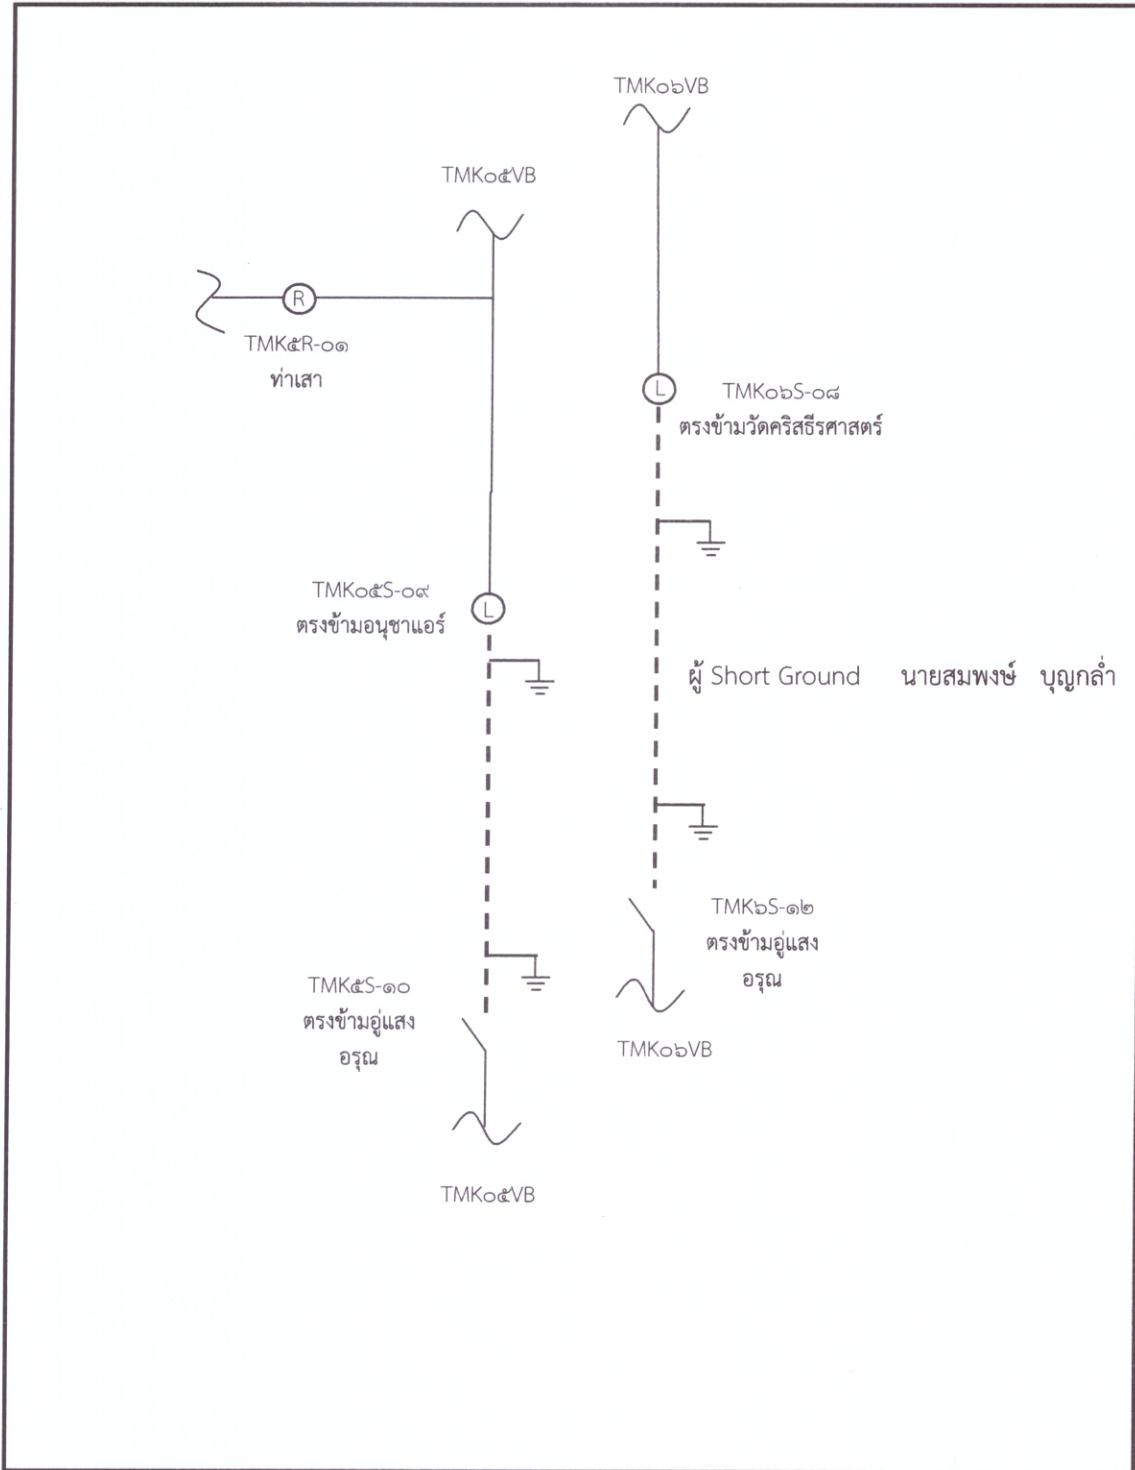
TMK๐๖VB

TMK๐๕VB

R

TMK๕R-๐๑
ท่าเสา

L

TMK๐๖S-๐๘
ตรงข้ามวัดคริสธีรศาสตร์

TMK๐๕S-๐๙
ตรงข้ามอนุชาแอร์

L

ผู้ Short Ground นายสมพงษ์ บุญกล่ำ

TMK๖S-๑๒
ตรงข้ามอู่แสง
อรุณ

TMK๕S-๑๐
ตรงข้ามอู่แสง
อรุณ

TMK๐๖VB

TMK๐๕VB